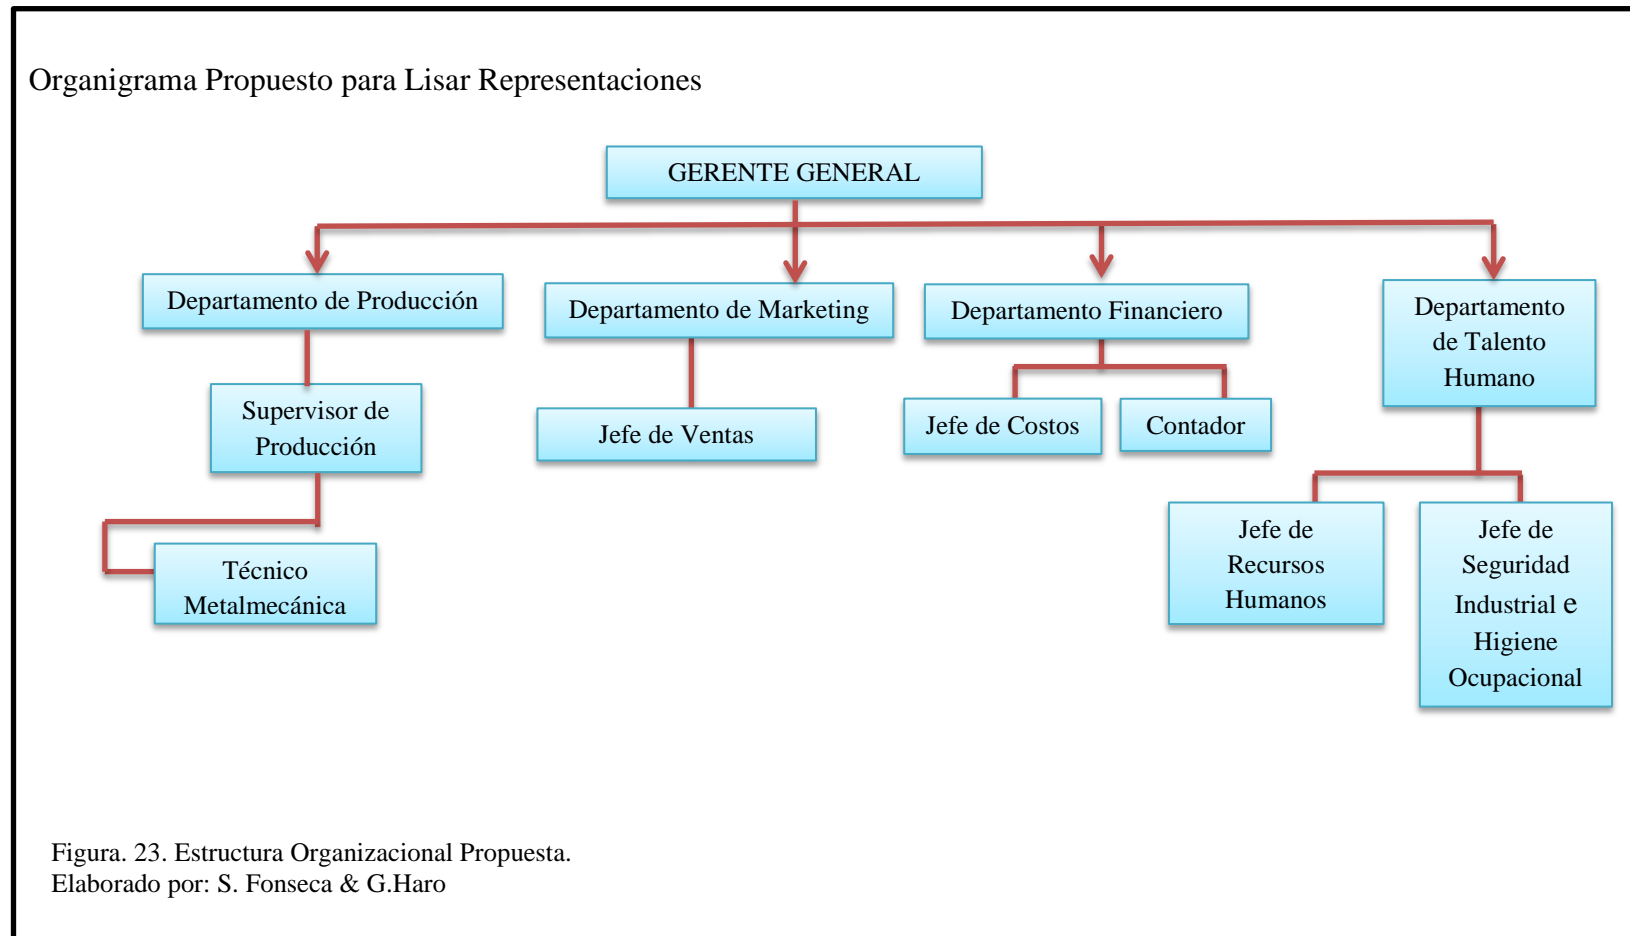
Organigrama Propuesto para Lisar Representaciones

GERENTE GENERAL

Departamento de Producción

Departamento de Marketing

Departamento Financiero

Departamento de Talento Humano

Supervisor de Producción

Jefe de Ventas

Jefe de Costos

Contador

Técnico Metalmecánica

Jefe de Recursos Humanos

Jefe de Seguridad Industrial e Higiene Ocupacional

Figura. 23. Estructura Organizacional Propuesta.
Elaborado por: S. Fonseca & G.Haro